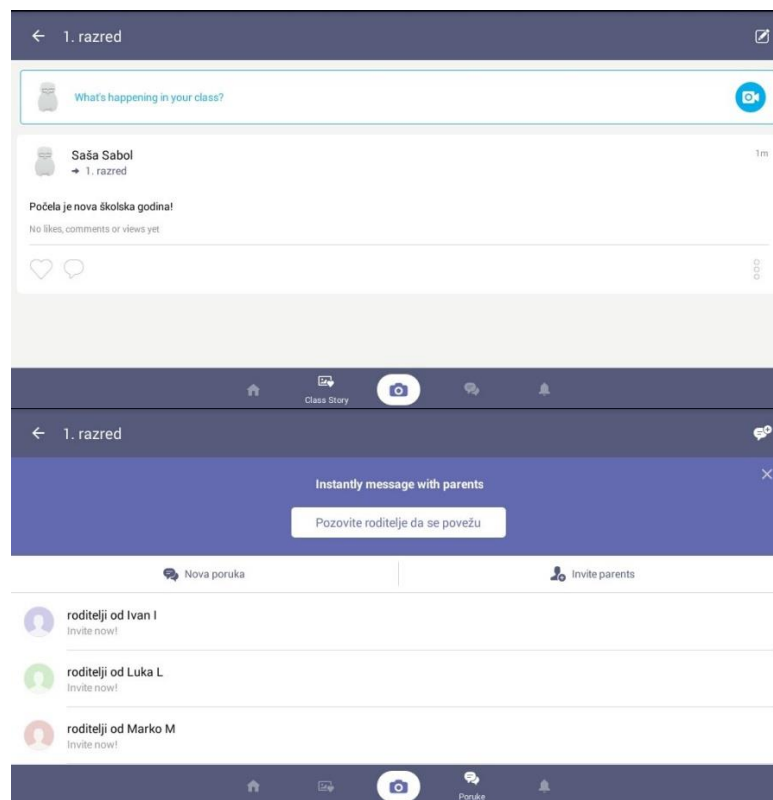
← 1. razred

What's happening in your class?

Saša Sabol
→ 1. razred

1m

Počela je nova školska godina!

No likes, comments or views yet

Class Story

← 1. razred

Instantly message with parents

Pozovite roditelje da se povežu

Nova poruka

Invite parents

roditelji od Ivan I
Invite now!

roditelji od Luka L
Invite now!

roditelji od Marko M
Invite now!

Poruke